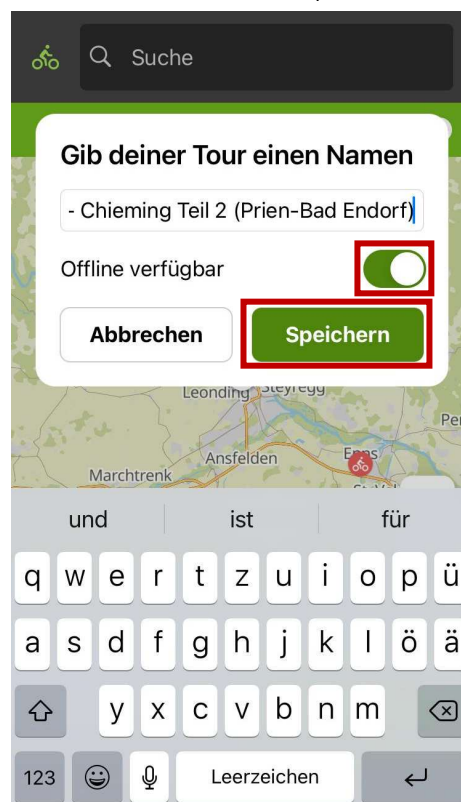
Suche

Gib deiner Tour einen Namen

- Chieming Teil 2 (Prien-Bad Endorf)

Offline verfügbar

Abbrechen

Speichern

Leonding Steyregg

Pe

Ansfelden

Marchtrenk

Enns

und ist für

q w e r t z u i o p ü

a s d f g h j k l ö ä

y x c v b n m

123 Leerzeichen